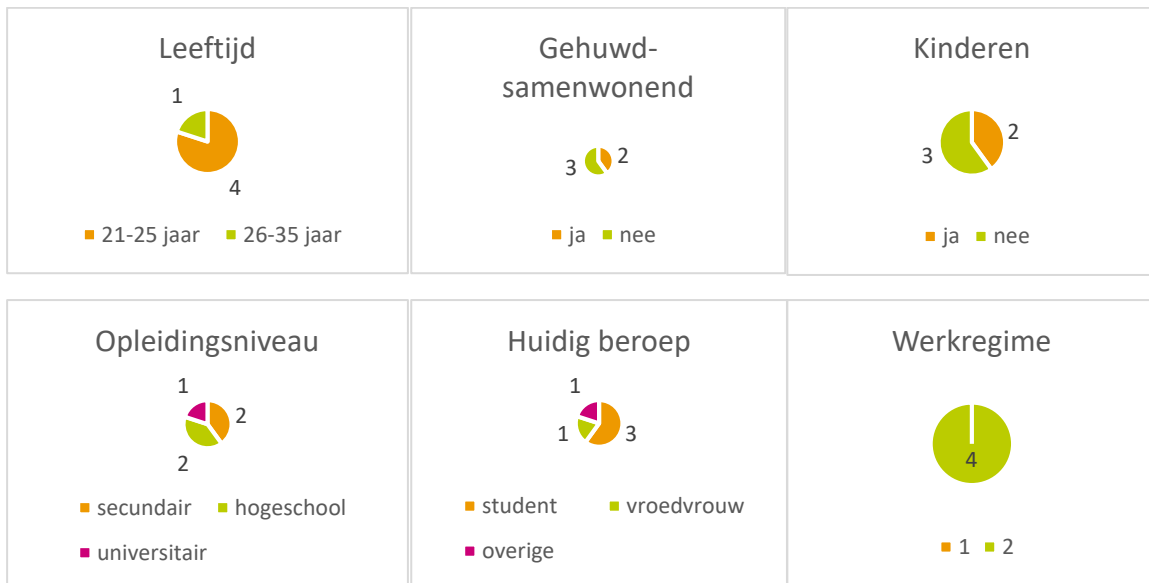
Leeftijd

1

4

21-25 jaar 26-35 jaar

Gehuwd-samenwonend

3 2

ja nee

Kinderen

3 2

ja nee

Opleidingsniveau

1

2

2

secundair hogeschool

universitair

Huidig beroep

1

1 3

student vroedvrouw

overige

Werkregime

4

1 2